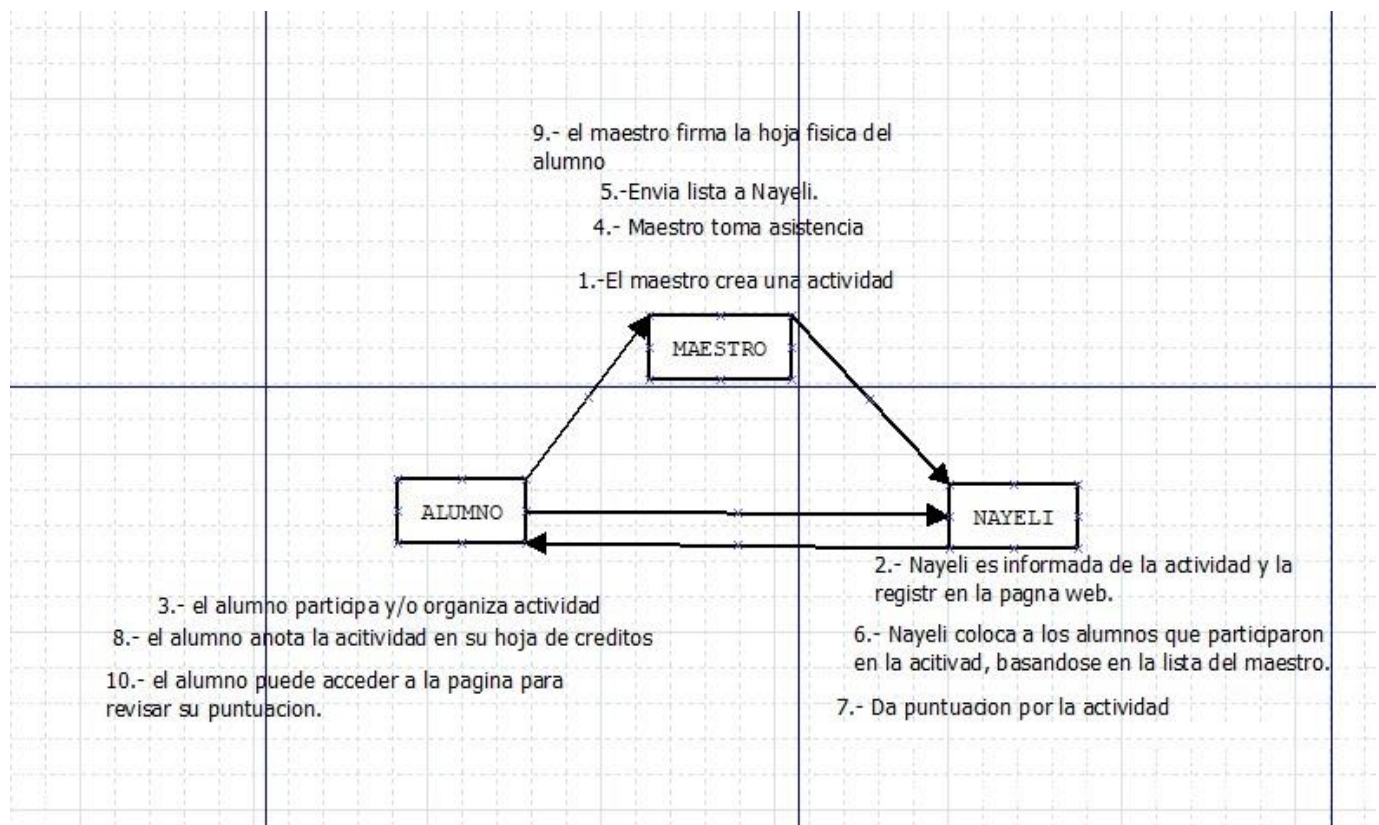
9.- el maestro firma la hoja fisica del alumno

5.-Envia lista a Nayeli.

4.- Maestro toma asistencia

1.-El maestro crea una actividad

MAESTRO

ALUMNO

NAYELI

2.- Nayeli es informada de la actividad y la registr en la pagna web.

3.- el alumno participa y/o organiza actividad

8.- el alumno anota la acitividad en su hoja de creditos

10.- el alumno puede acceder a la pagina para revisar su puntuacion.

6.- Nayeli coloca a los alumnos que participaron en la acitvad, basandose en la lista del maestro.

7.- Da puntuacion por la actividad